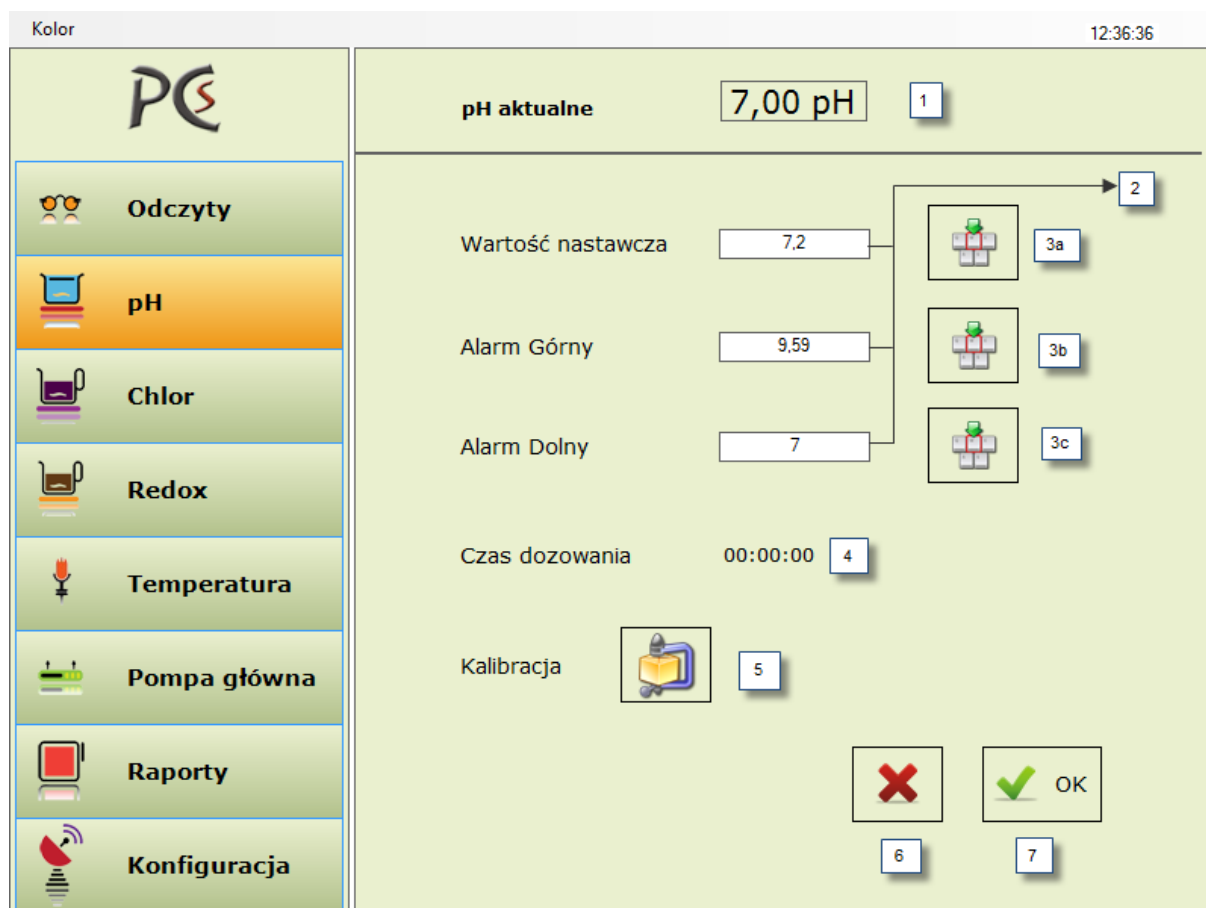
Kolor

12:36:36

PCS

Odczyty

pH

Chlor

Redox

Temperatura

Pompa główna

Raporty

Konfiguracja

pH aktualne

7,00 pH

1

2

Wartość nastawcza

7,2

3a

Alarm Górny

9,59

3b

Alarm Dolny

7

3c

Czas dozowania

00:00:00

4

Kalibracja

5

OK

6

7